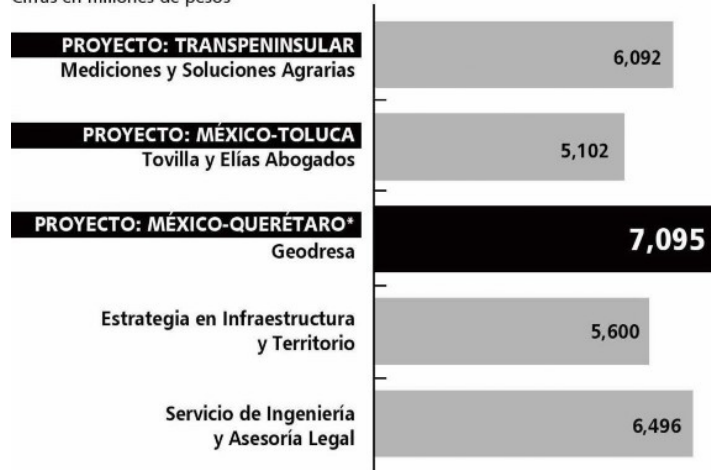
Cifras en millones de pesos

PROYECTO: TRANSPENINSULAR
Mediciones y Soluciones Agrarias
6,092

PROYECTO: MÉXICO-TOLUCA
Tovilla y Elías Abogados
5,102

PROYECTO: MÉXICO-QUERÉTARO*
Geodresa
7,095

Estrategia en Infraestructura y Territorio
5,600

Servicio de Ingeniería y Asesoría Legal
6,496